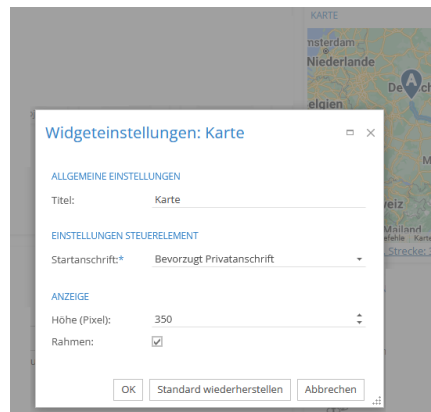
KARTE

nsterdam
Niederlande
De
elgien
M
veiz
Mailand
fehle Kart
Strecke:

Widgeteinstellungen: Karte

ALLGEMEINE EINSTELLUNGEN

Titel: Karte

EINSTELLUNGEN STEUERELEMENT

Startanschrift:* Bevorzugt Privatanschrift

ANZEIGE

Höhe (Pixel): 350

Rahmen: ✓

OK Standard wiederherstellen Abbrechen